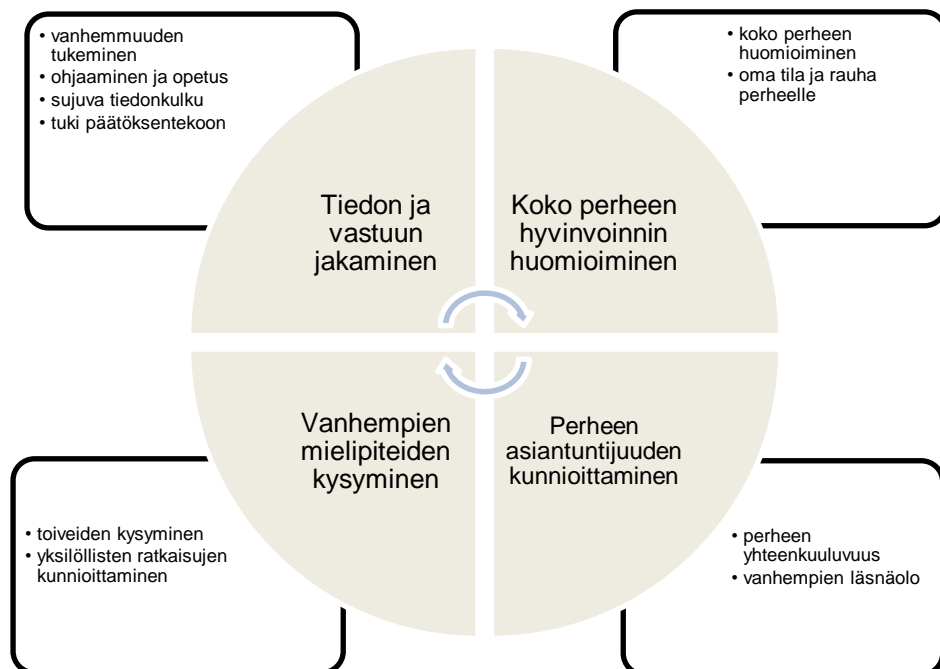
• vanhemmuuden tukeminen
• ohjaaminen ja opetus
• sujuva tiedonkulku
• tuki päätöksentekoon

• koko perheen huomioiminen
• oma tila ja rauha perheelle

Tiedon ja vastuun jakaminen

Koko perheen hyvinvoinnin huomioiminen

Vanhempien mielipiteiden kysyminen

Perheen asiantuntijuuden kunnioittaminen

• toiveiden kysyminen
• yksilöllisten ratkaisujen kunnioittaminen

• perheen yhteenkuuluvuus
• vanhempien läsnäolo